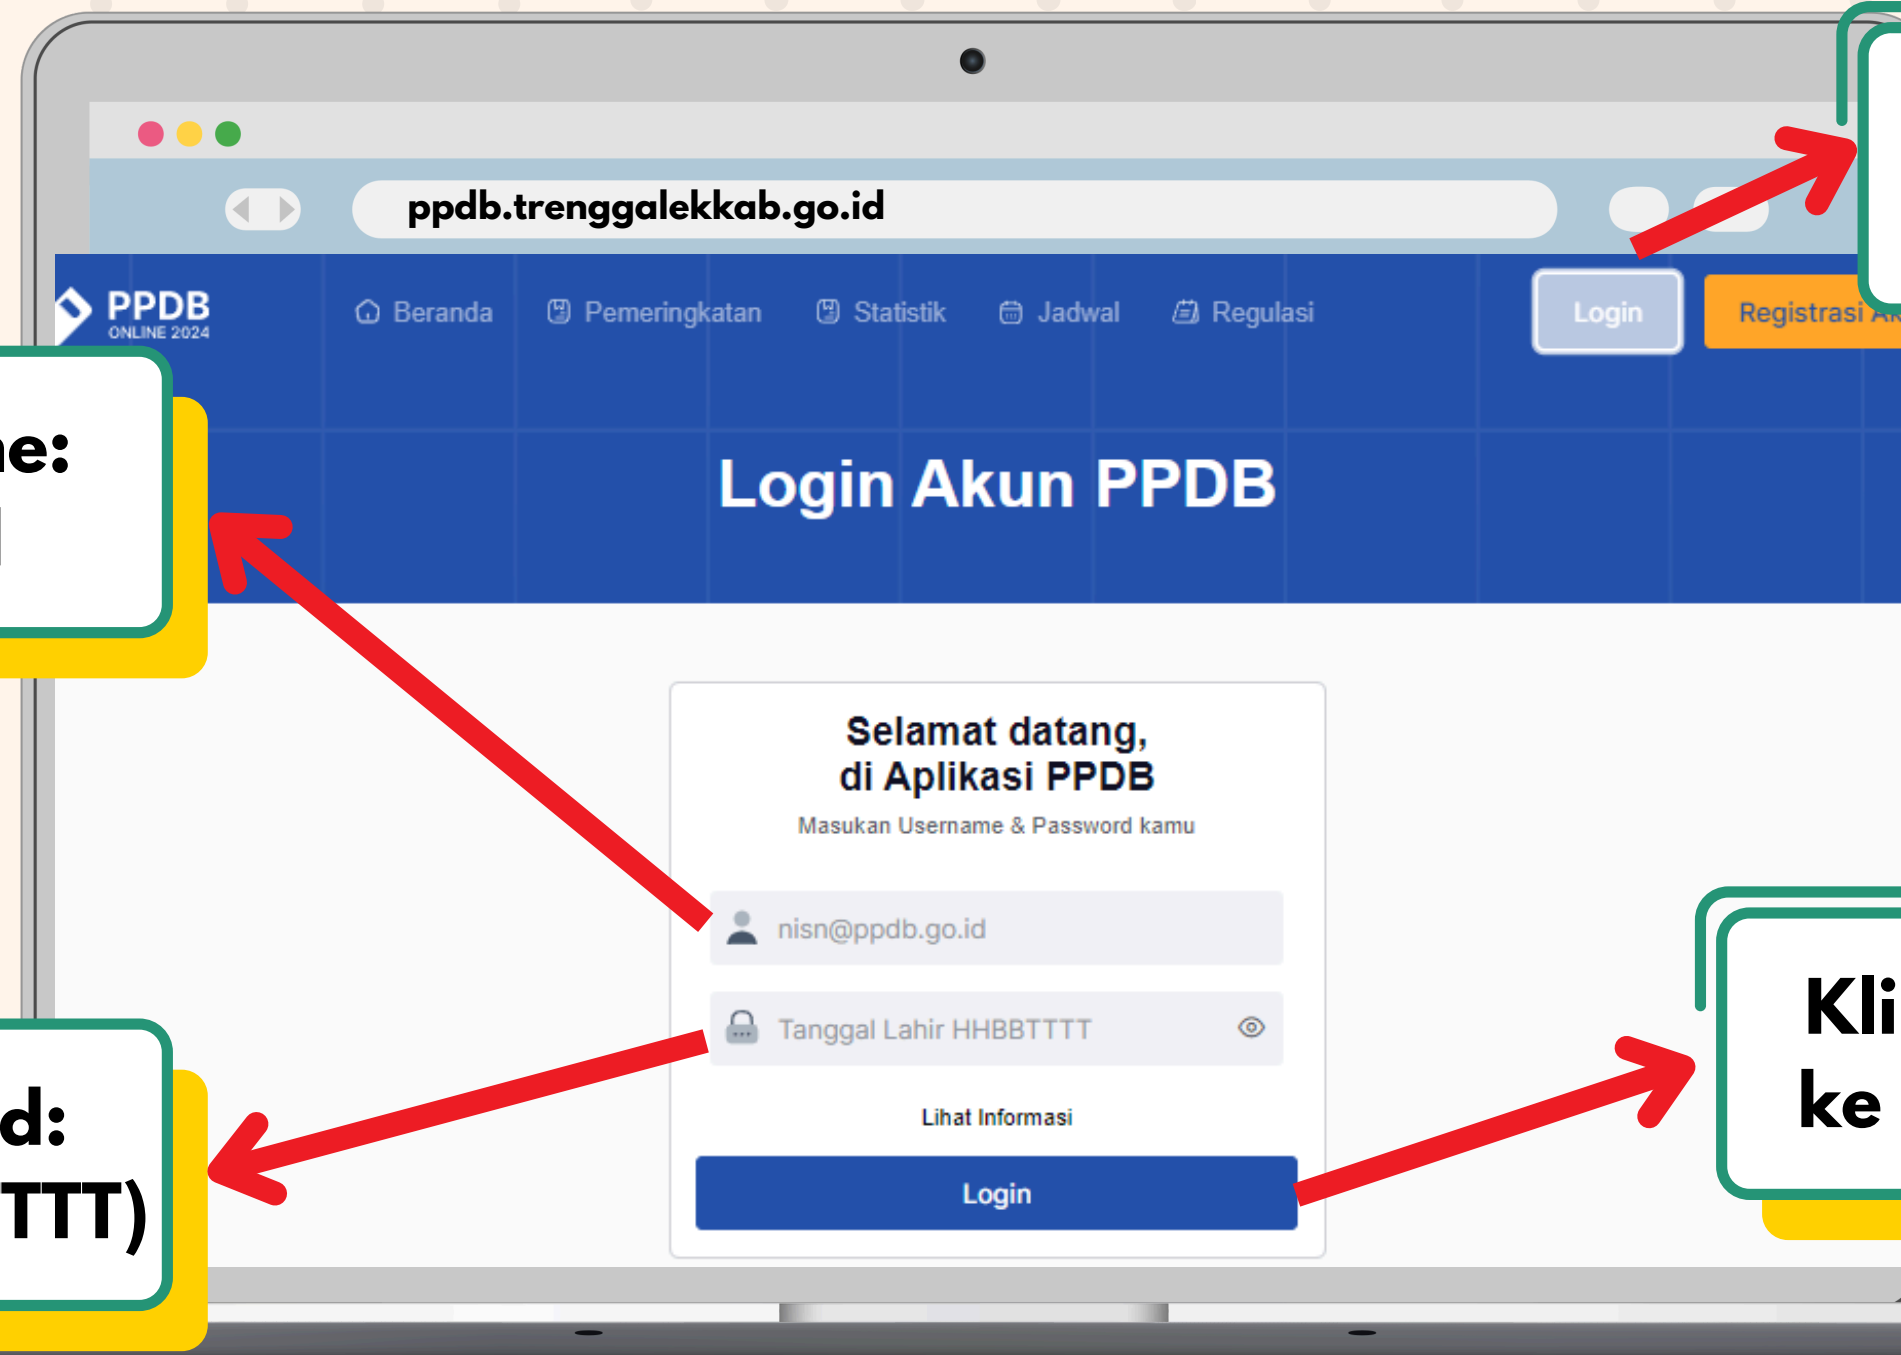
ppdb.trenggalekkab.go.id

PPDB
ONLINE 2024

Beranda Pemeringkatan Statistik Jadwal Regulasi

Login

Registrasi A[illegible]

ne:
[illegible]

Login Akun PPDB

Selamat datang,
di Aplikasi PPDB

Masukan Username & Password kamu

nisn@ppdb.go.id

Tanggal Lahir HHBBTTTT

Lihat Informasi

Login

d:
TTT)

Kli
ke